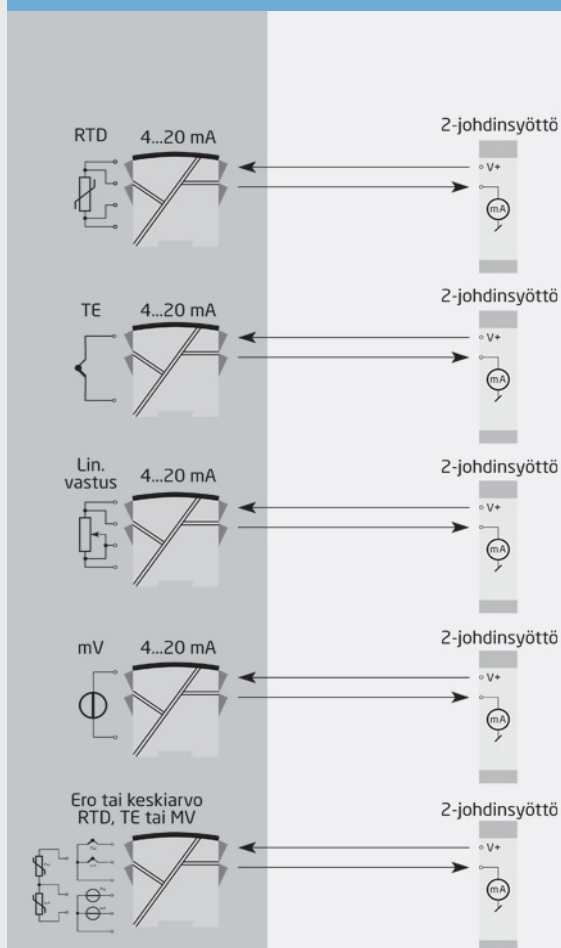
RTD 4...20 mA

2-johdinsyöttö

V+

mA

TE 4...20 mA

2-johdinsyöttö

V+

mA

Lin. vastus 4...20 mA

2-johdinsyöttö

V+

mA

mV 4...20 mA

2-johdinsyöttö

V+

mA

Ero tai keskiarvo RTD, TE tai MV

2-johdinsyöttö

V+

mA